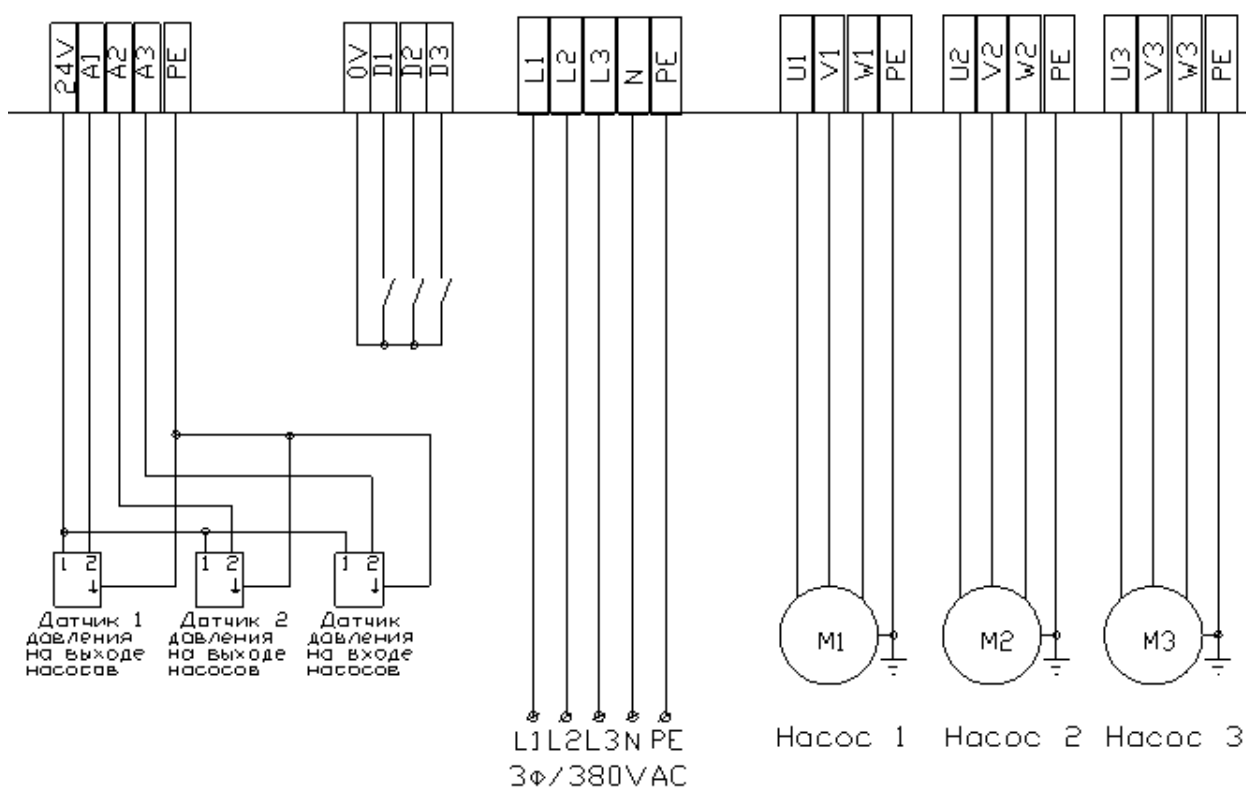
24V A1 A2 A3 PE

0V D1 D2 D3

L1 L2 L3 N PE

U1 V1 W1 PE

U2 V2 W2 PE

U3 V3 W3 PE

1 2

1 2

1 2

Датчик 1 давления на выходе насосав

Датчик 2 давления на выходе насосов

Датчик давления на входе насосов

L1 L2 L3 N PE
3ф/380VAC

M1

M2

M3

Насос 1

Насос 2

Насос 3